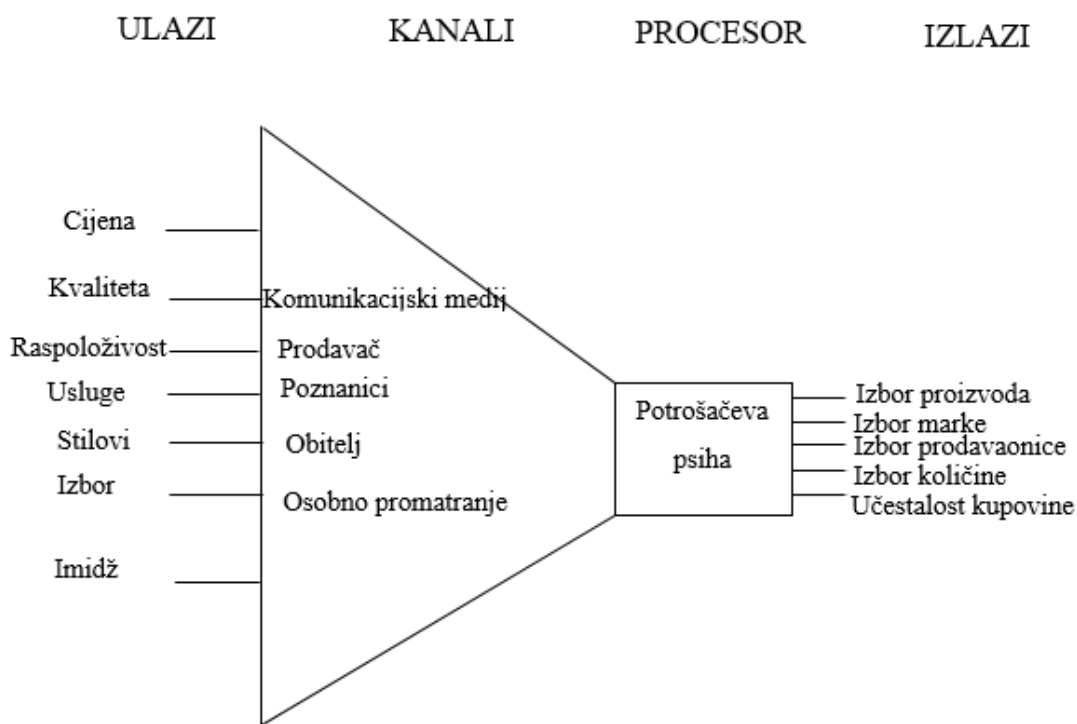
ULAZI KANALI PROCESOR IZLAZI

Cijena
Kvaliteta
Raspoloživost
Usluge
Stilovi
Izbor
Imidž

Komunikacijski medij
Prodavač
Poznanici
Obitelj
Osobno promatranje

Potrošačeva psiha

Izbor proizvoda
Izbor marke
Izbor prodavaonice
Izbor količine
Učestalost kupovine